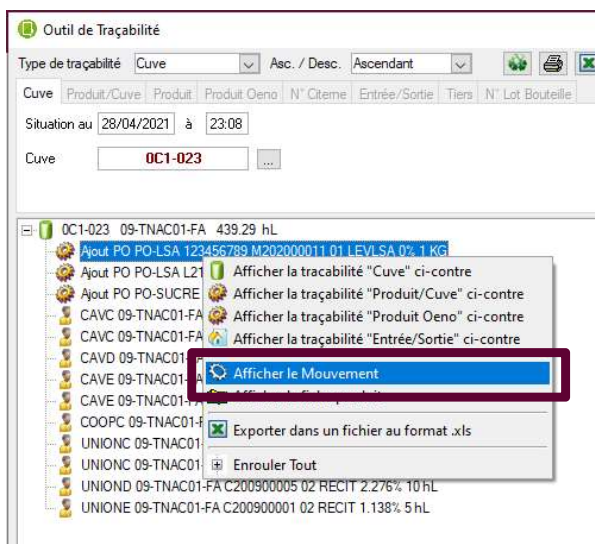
Outil de Traçabilité

Type de traçabilité Cuve Asc. / Desc. Ascendant

Cuve | Produit/Cuve | Produit | Produit Oeno | N° Citerne | Entrée/Sortie | Tiers | N° Lot Bouteille

Situation au 28/04/2021 à 23:08

Cuve 0C1-023 ...

0C1-023 09-TNAC01-FA 439.29 hL
Ajout PO PO-LSA 123456789 M202000011 01 LEVLSA 0% 1 KG
Ajout PO PO-LSA L21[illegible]
Ajout PO PO-SUCRE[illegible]
CAVC 09-TNAC01-FA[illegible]
CAVC 09-TNAC01-FA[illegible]
CAVD 09-TNAC01-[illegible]
CAVE 09-TNAC01-F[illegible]
CAVE 09-TNAC01-F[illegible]
COOPC 09-TNAC01-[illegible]
UNIONC 09-TNAC01-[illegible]
UNIONC 09-TNAC01-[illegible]
UNIOND 09-TNAC01-FA C200900005 02 RECIT 2.276% 10 hL
UNIONE 09-TNAC01-FA C200900001 02 RECIT 1.138% 5 hL

Afficher la tracabilité "Cuve" ci-contre
Afficher la traçabilité "Produit/Cuve" ci-contre
Afficher la traçabilité "Produit Oeno" ci-contre
Afficher la traçabilité "Entrée/Sortie" ci-contre
Afficher le Mouvement
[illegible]
Exporter dans un fichier au format .xls
Enrouler Tout